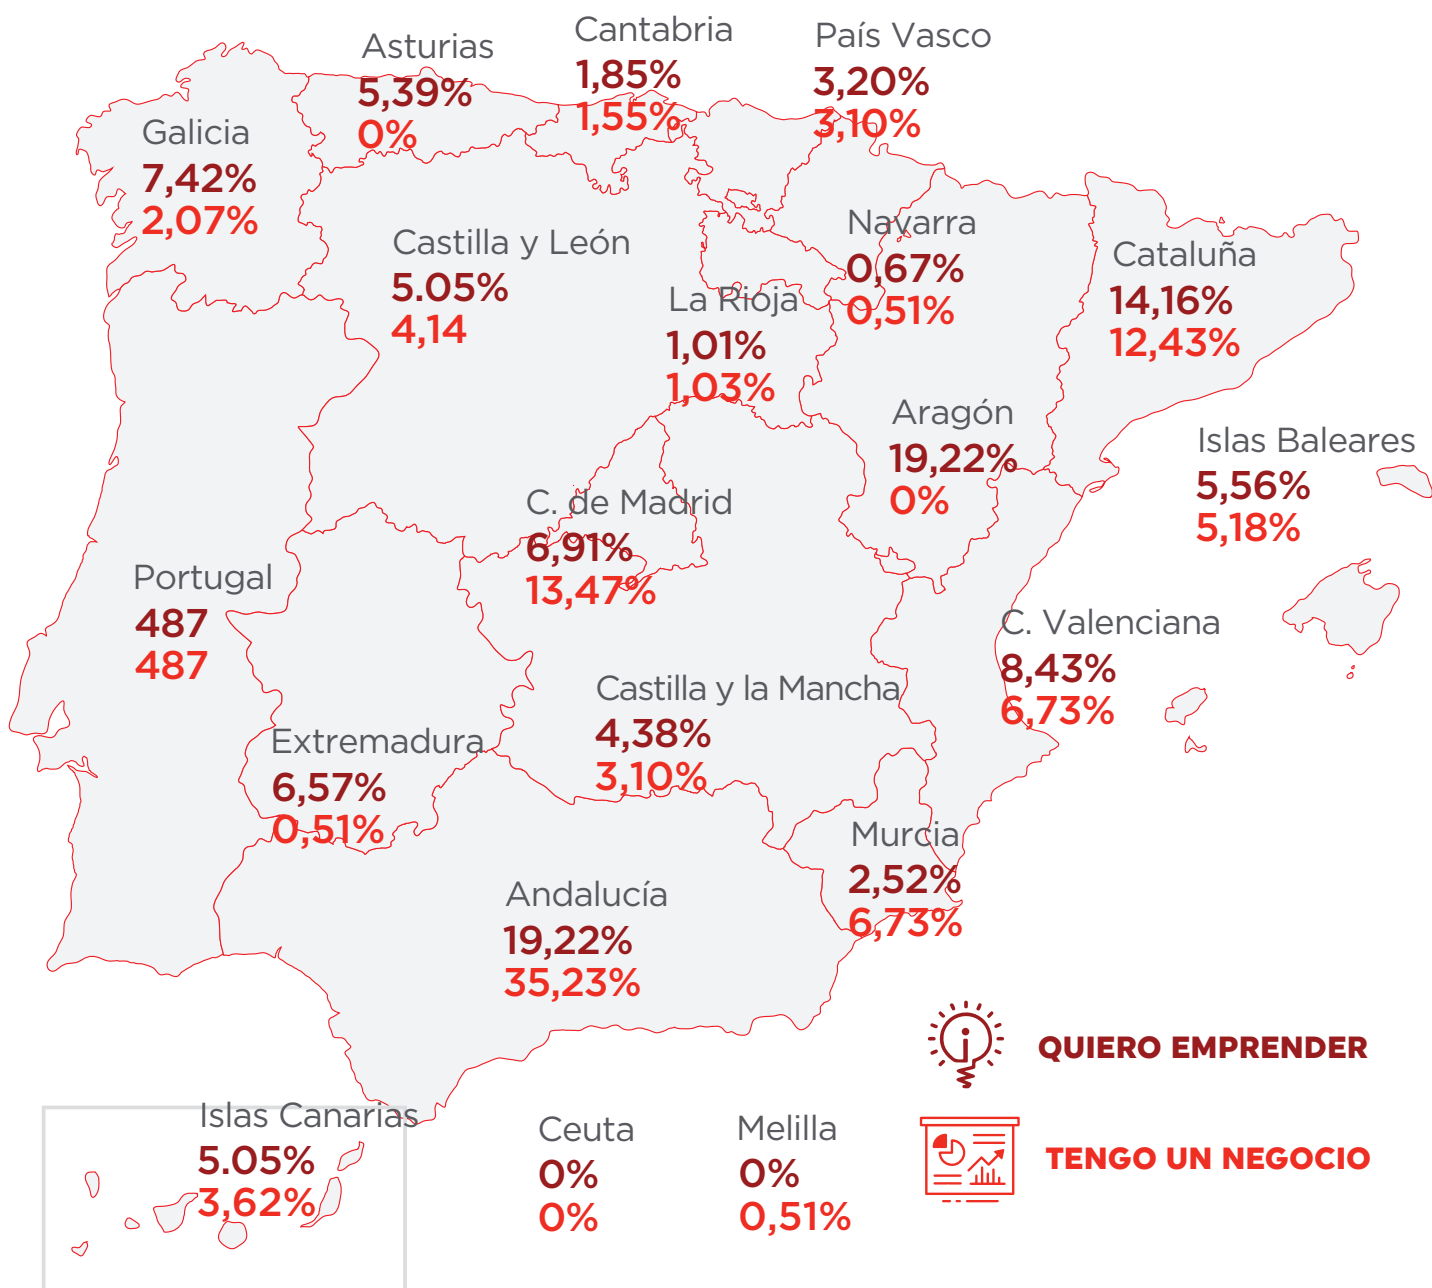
Asturias
5,39%
0%

Cantabria
1,85%
1,55%

País Vasco
3,20%
3,10%

Galicia
7,42%
2,07%

Castilla y León
5.05%
4,14

Navarra
0,67%
0,51%

Cataluña
14,16%
12,43%

La Rioja
1,01%
1,03%

Aragón
19,22%
0%

Islas Baleares
5,56%
5,18%

C. de Madrid
6,91%
13,47%

Portugal
487
487

C. Valenciana
8,43%
6,73%

Castilla y la Mancha
4,38%
3,10%

Extremadura
6,57%
0,51%

Murcia
2,52%
6,73%

Andalucía
19,22%
35,23%

QUIERO EMPRENDER

TENGO UN NEGOCIO

Islas Canarias
5.05%
3,62%

Ceuta
0%
0%

Melilla
0%
0,51%